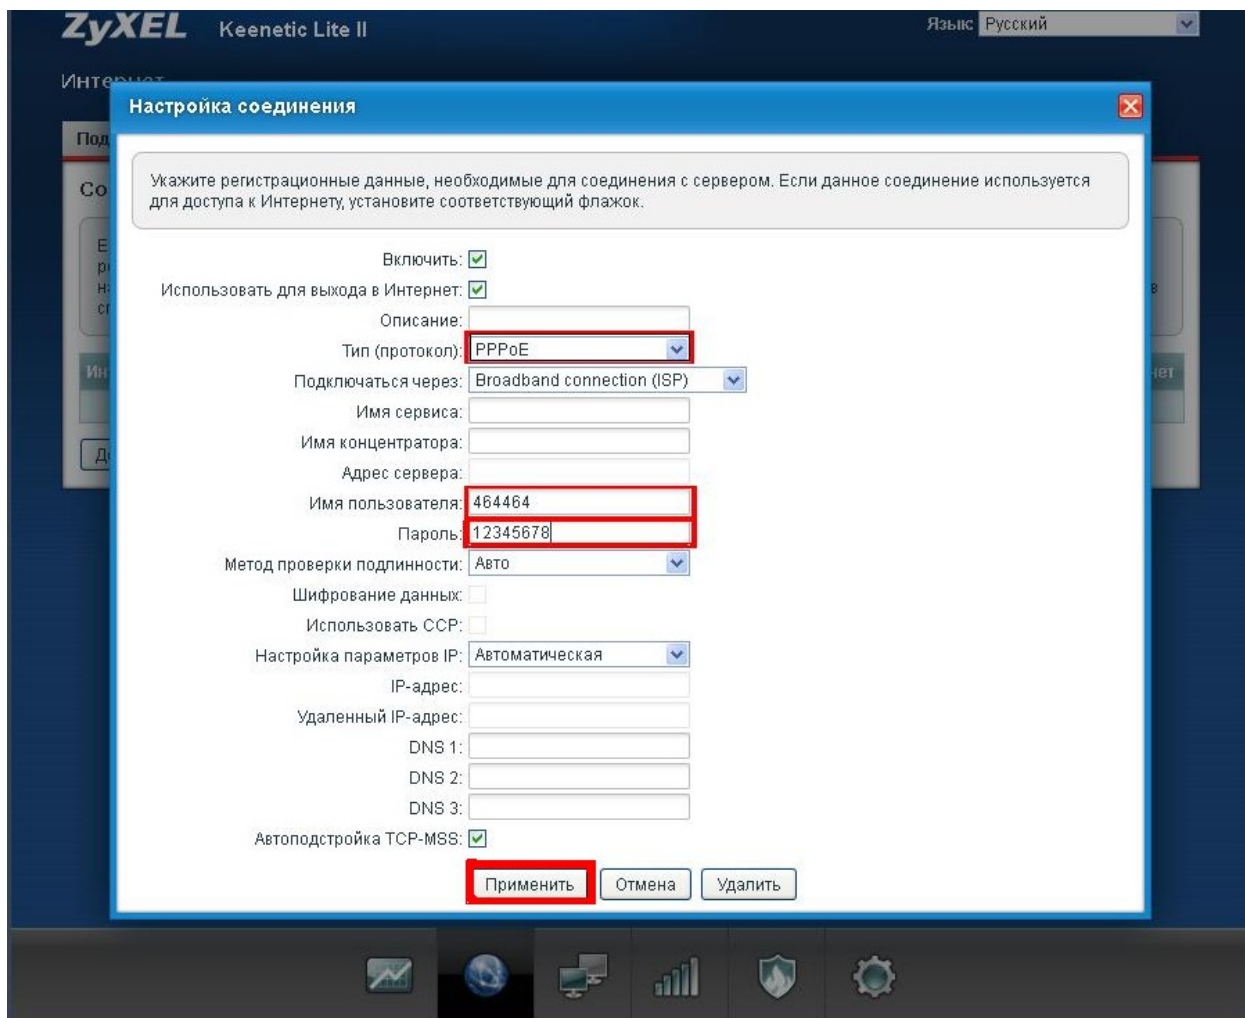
ZyXEL Keenetic Lite II

Язык: Русский

Интер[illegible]

Под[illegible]

Co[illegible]

Настройка соединения

Укажите регистрационные данные, необходимые для соединения с сервером. Если данное соединение используется для доступа к Интернету, установите соответствующий флажок.

Включить: ☑

Использовать для выхода в Интернет: ☑

Описание:

Тип (протокол): PPPoE

Подключаться через: Broadband connection (ISP)

Имя сервиса:

Имя концентратора:

Адрес сервера:

Имя пользователя: 464464

Пароль: 12345678

Метод проверки подлинности: Авто

Шифрование данных:

Использовать CCP:

Настройка параметров IP: Автоматическая

IP-адрес:

Удаленный IP-адрес:

DNS 1:

DNS 2:

DNS 3:

Автоподстройка TCP-MSS: ☑

Применить Отмена Удалить